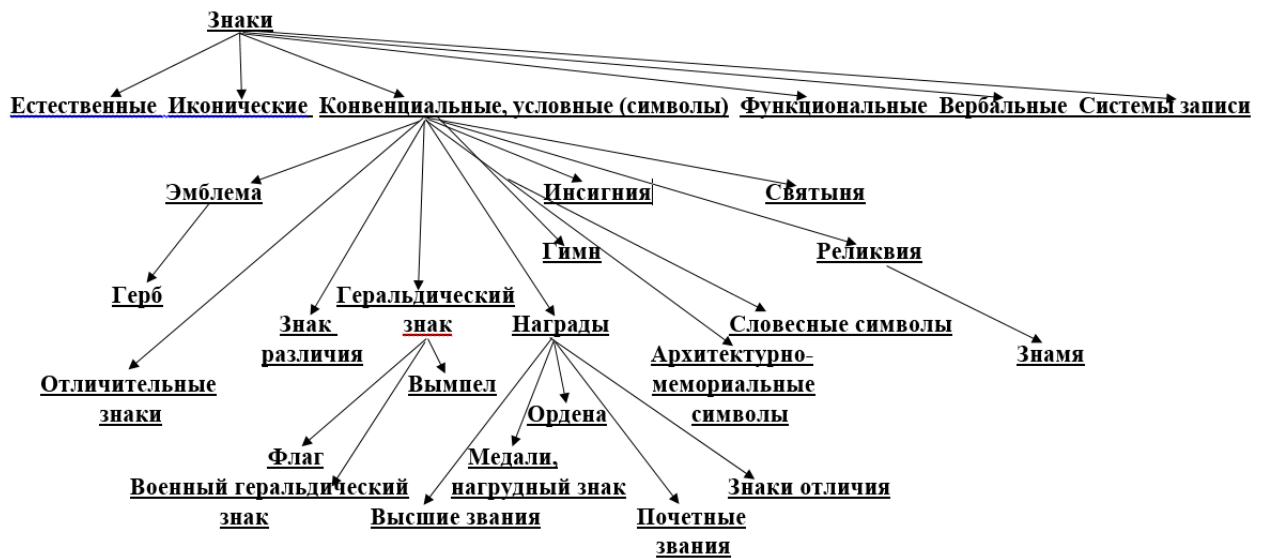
Знаки

Естественные Иконические Конвенциальные, условные (символы) Функциональные Вербальные Системы записи

Эмблема

Инсигния

Святыня

Гимн

Реликвия

Герб

Геральдический знак

Знак различия

Награды

Словесные символы

Отличительные знаки

Вымпел

Архитектурно-мемориальные символы

Знамя

Ордена

Флаг

Медали, нагрудный знак

Военный геральдический знак

Знаки отличия

Высшие звания

Почетные звания